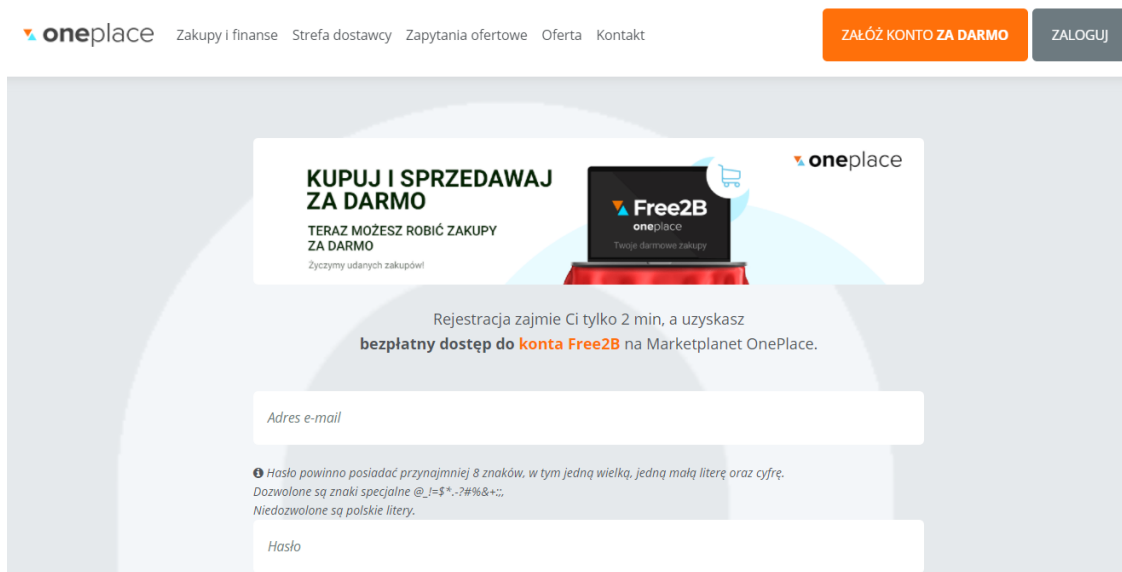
oneplace Zakupy i finanse Strefa dostawcy Zapytania ofertowe Oferta Kontakt

ZAŁÓŻ KONTO ZA DARMO

ZALOGUJ

KUPUJ I SPRZEDAWAJ ZA DARMO

TERAZ MOŻESZ ROBIĆ ZAKUPY ZA DARMO

Życzymy udanych zakupów!

Free2B
oneplace
Twoje darmowe zakupy

oneplace

Rejestracja zajmie Ci tylko 2 min, a uzyskasz bezpłatny dostęp do konta Free2B na Marketplanet OnePlace.

Adres e-mail

Hasło powinno posiadać przynajmniej 8 znaków, w tym jedną wielką, jedną małą literę oraz cyfrę.
Dozwolone są znaki specjalne @_!=$*.-?#%&+:;,
Niedozwolone są polskie litery.

Hasło